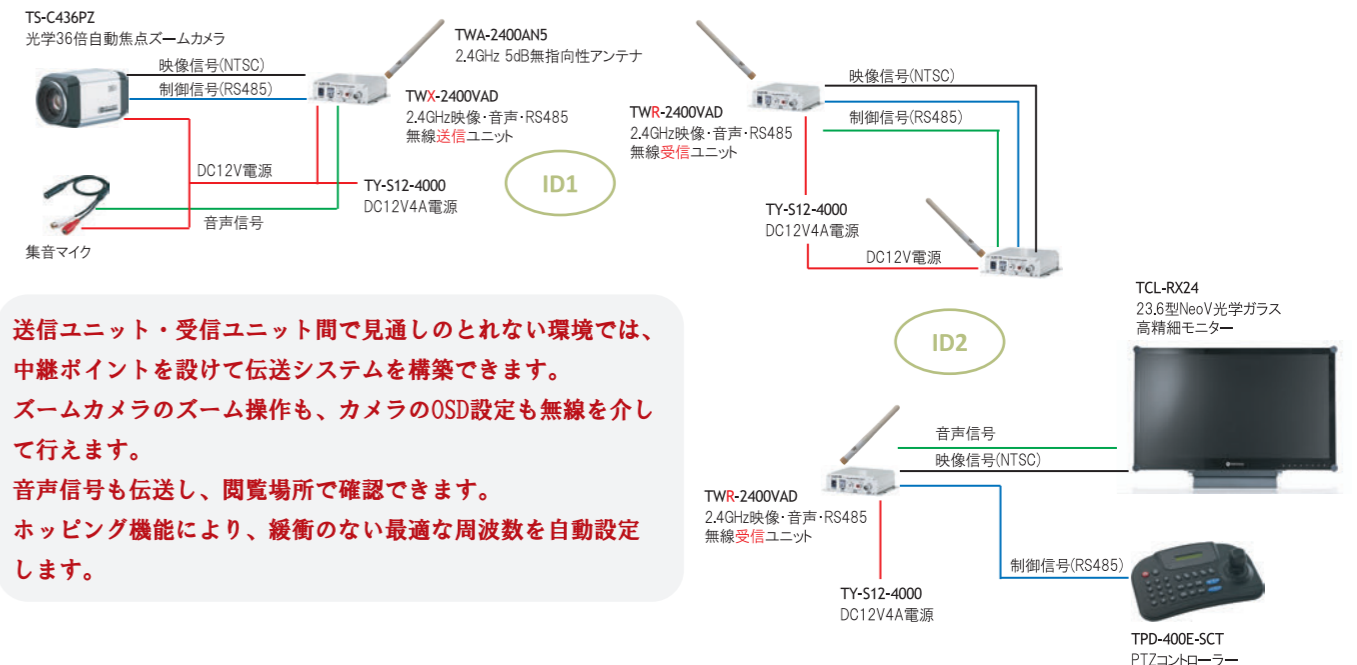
TS-C436PZ
光学36倍自動焦点ズームカメラ

映像信号(NTSC)
制御信号(RS485)

TWA-2400AN5
2.4GHz 5dB無指向性アンテナ

TWX-2400VAD
2.4GHz映像・音声・RS485
無線送信ユニット

DC12V電源

TY-S12-4000
DC12V4A電源

音声信号

集音マイク

ID1

TWR-2400VAD
2.4GHz映像・音声・RS485
無線受信ユニット

映像信号(NTSC)
制御信号(RS485)

TY-S12-4000
DC12V4A電源

DC12V電源

TCL-RX24
23.6型NeoV光学ガラス
高精細モニター

ID2

送信ユニット・受信ユニット間で見通しのとれない環境では、中継ポイントを設けて伝送システムを構築できます。
ズームカメラのズーム操作も、カメラのOSD設定も無線を介して行えます。
音声信号も伝送し、閲覧場所で確認できます。
ホッピング機能により、緩衝のない最適な周波数を自動設定します。

音声信号
映像信号(NTSC)

TWR-2400VAD
2.4GHz映像・音声・RS485
無線受信ユニット

制御信号(RS485)

TY-S12-4000
DC12V4A電源

TPD-400E-SCT
PTZコントローラー